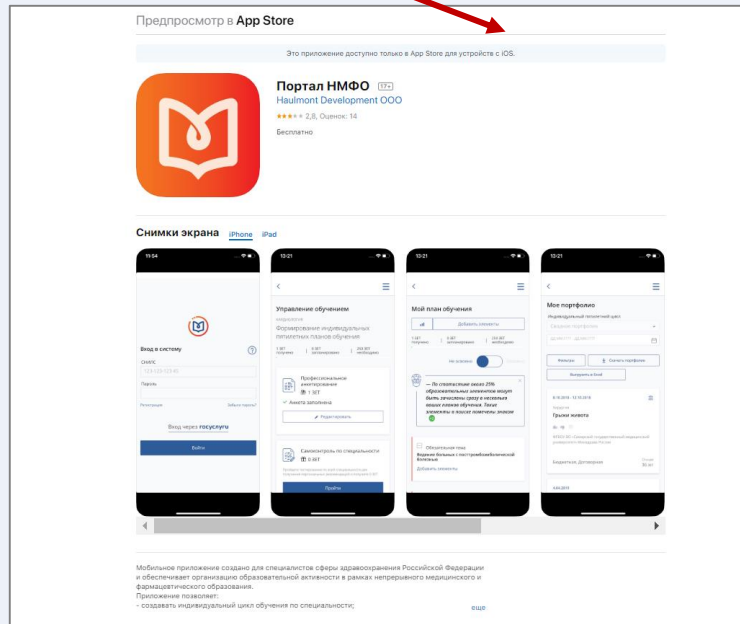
Предпросмотр в App Store

Это приложение доступно только в App Store для устройств с iOS.

Портал НМФО 17+
Haulmont Development OOO
2,8, Оценок: 14
Бесплатно

Снимки экрана iPhone iPad

15:04
Вход в систему
СНИЛС
Пароль
Регистрация
Забыли пароль?
Вход через госуслуги
Войти

13:21
Управление обучением
Формирование индивидуальных пятилетних планов обучения
Профессиональное анкетирование
1 ЗЕТ
Анкета заполнена
Редактировать
Самоконтроль по специальности
0 ЗЕТ
Пройти

13:21
Мой план обучения
Добавить элементы
— По статистике около 25% образовательных элементов могут быть зачислены сразу в несколько ваших планов обучения. Такие элементы в поиске помечены значком
Добавить элементы

13:21
Мое портфолио
Индивидуальный пятилетний цикл
Фильтры
Скачать портфолио
Выгрузить в Excel
Грыжи живота

Мобильное приложение создано для специалистов сферы здравоохранения Российской Федерации и обеспечивает организацию образовательной активности в рамках непрерывного медицинского и фармацевтического образования.
Приложение позволяет:
- создавать индивидуальный цикл обучения по специальности;
еще